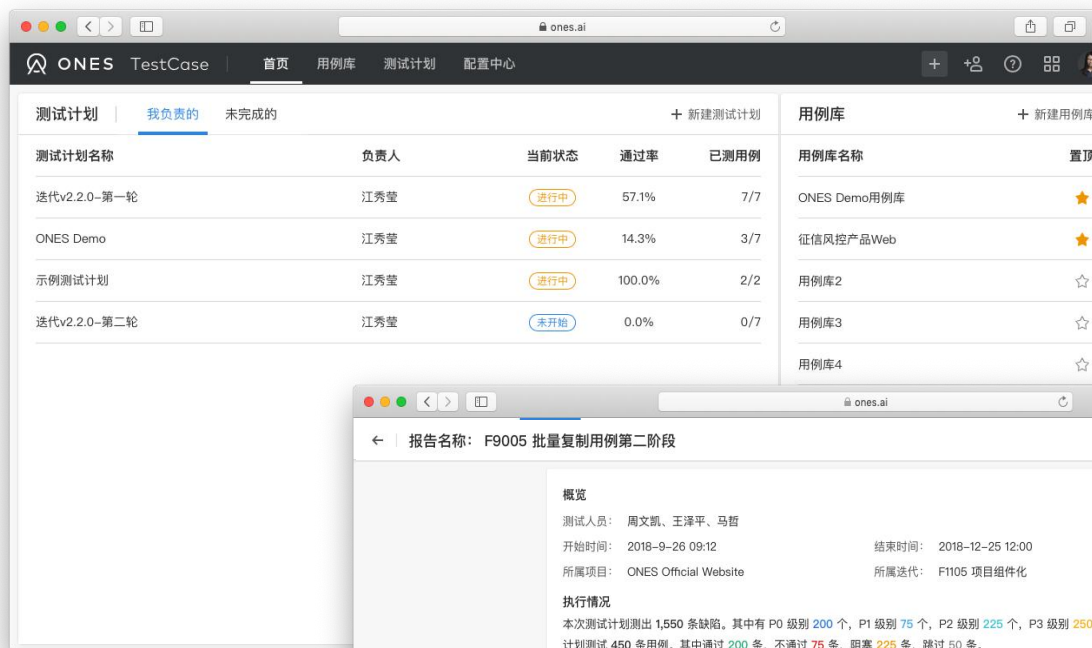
ones.ai

ONES TestCase 首页 用例库 测试计划 配置中心

测试计划 我负责的 未完成的 + 新建测试计划

| 测试计划名称 | 负责人 | 当前状态 | 通过率 | 已测用例 |
|---|---|---|---|---|
| 迭代v2.2.0-第一轮 | 江秀莹 | 进行中 | 57.1% | 7/7 |
| ONES Demo | 江秀莹 | 进行中 | 14.3% | 3/7 |
| 示例测试计划 | 江秀莹 | 进行中 | 100.0% | 2/2 |
| 迭代v2.2.0-第二轮 | 江秀莹 | 未开始 | 0.0% | 0/7 |

用例库 + 新建用例库

| 用例库名称 | 置顶 |
|---|---|
| ONES Demo用例库 | |
| 征信风控产品Web | |
| 用例库2 | |
| 用例库3 | |
| 用例库4 | |

ones.ai

← 报告名称： F9005 批量复制用例第二阶段

概览

测试人员： 周文凯、王泽平、马哲

开始时间： 2018-9-26 09:12 结束时间： 2018-12-25 12:00

所属项目： ONES Official Website 所属迭代： F1105 项目组件化

执行情况

本次测试计划测出 1,550 条缺陷。其中有 P0 级别 200 个，P1 级别 75 个，P2 级别 225 个，P3 级别 250

计划测试 450 条用例，其中通过 200 条，不通过 75 条，阻塞 225 条，跳过 50 条。